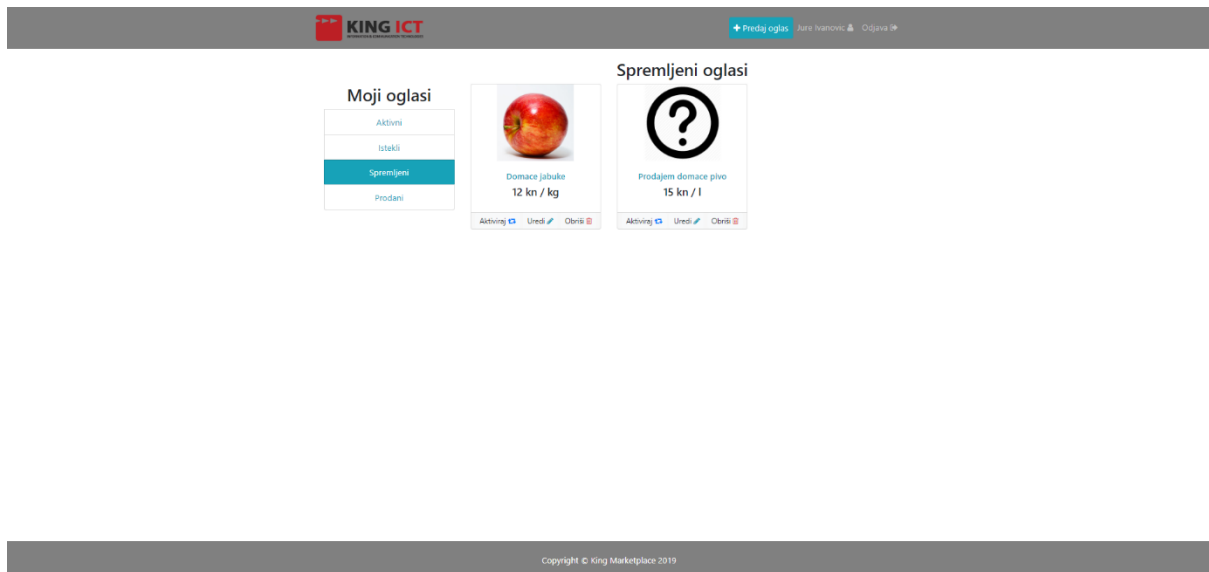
KING ICT
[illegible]

+ Predaj oglas
Jure Ivanovic
Odjava

Moji oglasi

Aktivni
Istekli
Spremljeni
Prodani

Spremljeni oglasi

Domace jabuke
12 kn / kg
Aktiviraj
Uredi
Obriši

Prodajem domace pivo
15 kn / l
Aktiviraj
Uredi
Obriši

Copyright © King Marketplace 2019